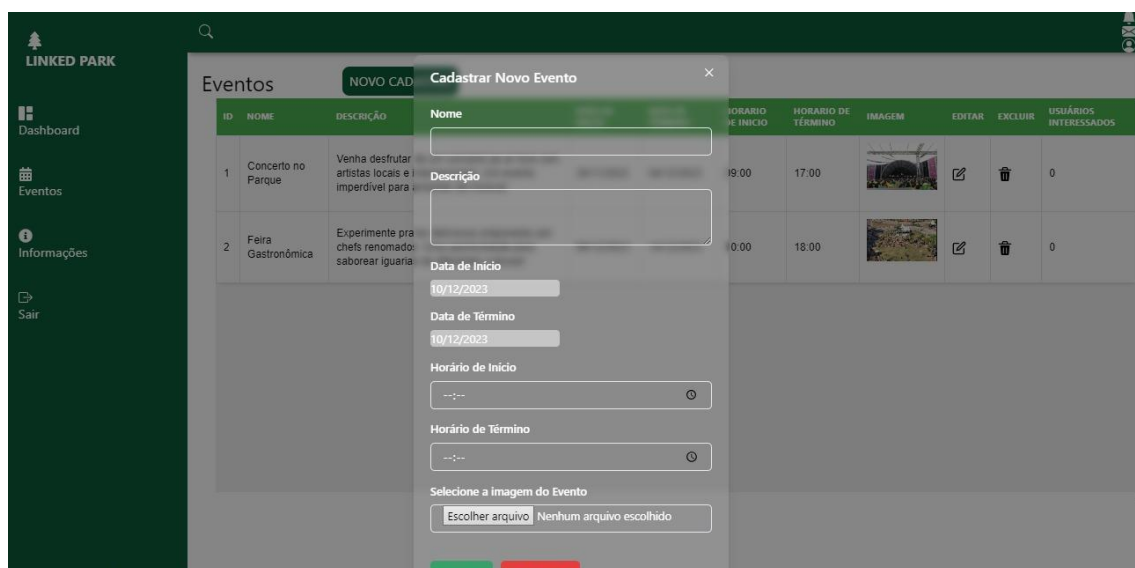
LINKED PARK

Dashboard

Eventos

Informações

Sair

Eventos

NOVO CAD

| ID | NOME | DESCRIÇÃO | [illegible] | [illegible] | HORARIO DE INICIO | HORARIO DE TÉRMINO | IMAGEM | EDITAR | EXCLUIR | USUÁRIOS INTERESSADOS |
|---|---|---|---|---|---|---|---|---|---|---|
| 1 | Concerto no Parque | Venha desfrutar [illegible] artistas locais e i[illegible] imperdível para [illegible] | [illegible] | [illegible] | 09:00 | 17:00 | | | | 0 |
| 2 | Feira Gastronômica | Experimente pra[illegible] chefs renomados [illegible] saborear iguaria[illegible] | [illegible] | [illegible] | 10:00 | 18:00 | | | | 0 |

Cadastrar Novo Evento

×

Nome

Descrição

Data de Início

10/12/2023

Data de Término

10/12/2023

Horário de Início

--:--

Horário de Término

--:--

Selecione a imagem do Evento

Escolher arquivo Nenhum arquivo escolhido